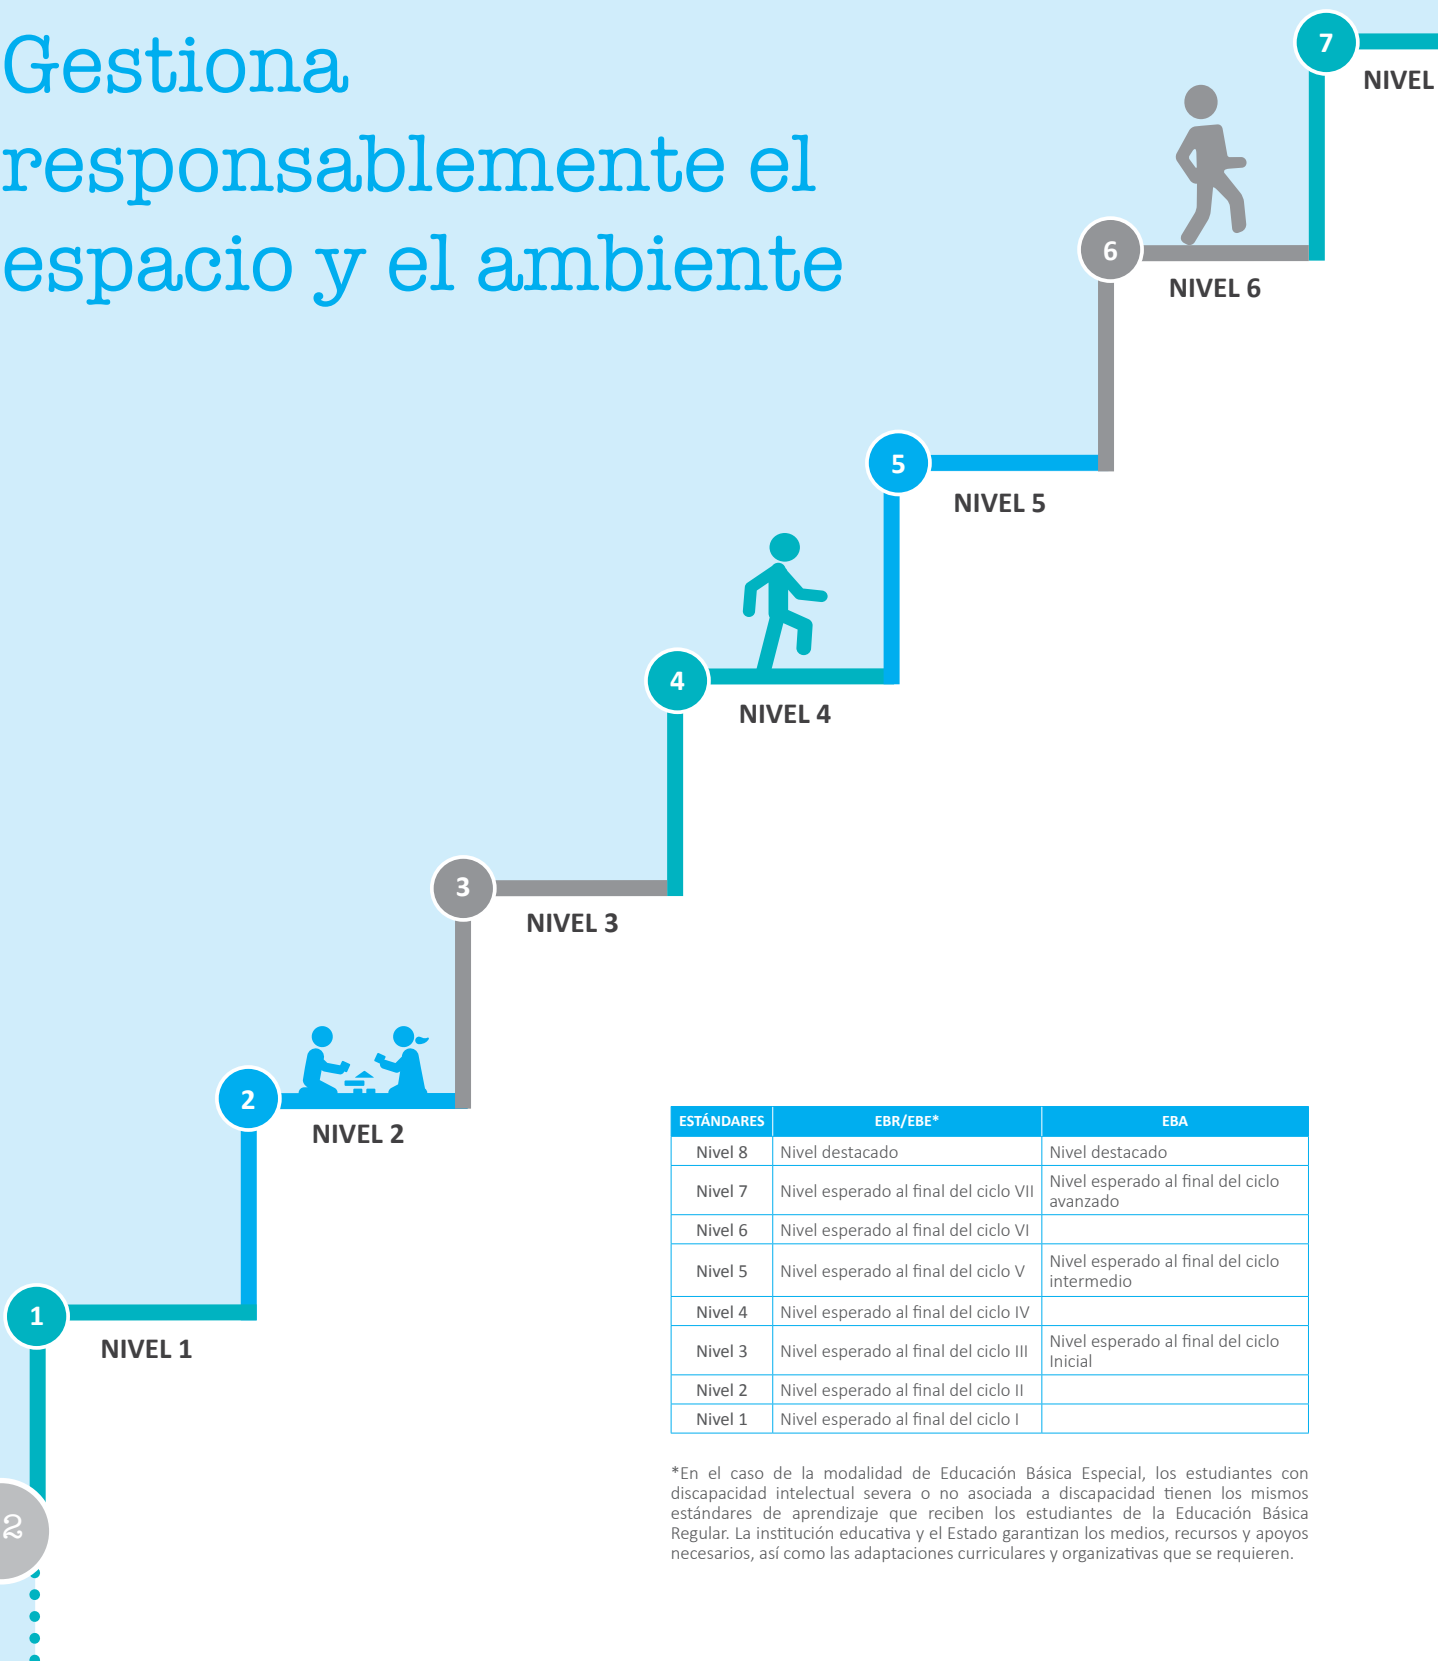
Gestiona responsablemente el espacio y el ambiente

7
NIVEL

6
NIVEL 6

5
NIVEL 5

4
NIVEL 4

3
NIVEL 3

2
NIVEL 2

1
NIVEL 1

2

| ESTÁNDARES | EBR/EBE* | EBA |
|---|---|---|
| Nivel 8 | Nivel destacado | Nivel destacado |
| Nivel 7 | Nivel esperado al final del ciclo VII | Nivel esperado al final del ciclo avanzado |
| Nivel 6 | Nivel esperado al final del ciclo VI | |
| Nivel 5 | Nivel esperado al final del ciclo V | Nivel esperado al final del ciclo intermedio |
| Nivel 4 | Nivel esperado al final del ciclo IV | |
| Nivel 3 | Nivel esperado al final del ciclo III | Nivel esperado al final del ciclo Inicial |
| Nivel 2 | Nivel esperado al final del ciclo II | |
| Nivel 1 | Nivel esperado al final del ciclo I | |

*En el caso de la modalidad de Educación Básica Especial, los estudiantes con discapacidad intelectual severa o no asociada a discapacidad tienen los mismos estándares de aprendizaje que reciben los estudiantes de la Educación Básica Regular. La institución educativa y el Estado garantizan los medios, recursos y apoyos necesarios, así como las adaptaciones curriculares y organizativas que se requieren.